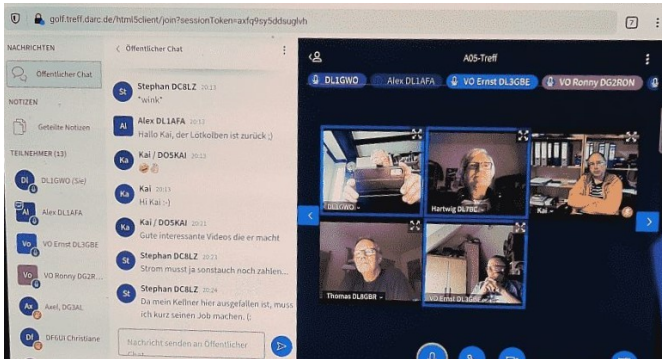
golf.treff.darc.de/html5client/join?sessionToken=axfq9sy5ddsuglvh

7

NACHRICHTEN
Öffentlicher Chat
NOTIZEN
Geteilte Notizen
TEILNEHMER (13)
DL1GWO (Sie)
Alex DL1AFA
VO Ernst DL3GBE
VO Ronny DG2R...
Axel, DG3AL
DF6UI Christiane

< Öffentlicher Chat

Stephan DC8LZ 20:13
*wink*

Alex DL1AFA 20:13
Hallo Kai, der Lötkolben ist zurück ;)

Kai / DO5KAI 20:13

Kai 20:13
Hi Kai :-)

Kai / DO5KAI 20:21
Gute interessante Videos die er macht

Stephan DC8LZ 20:21
Strom musst ja sonstauch noch zahlen...

Stephan DC8LZ 20:24
Da mein Kellner hier ausgefallen ist, muss ich kurz seinen Job machen. (:

Nachricht senden an Öffentlicher Chat

A05-Treff

DL1GWO
Alex DL1AFA
VO Ernst DL3GBE
VO Ronny DG2RON

DL1GWO
Hartwig DL7BC
Kai
Thomas DL8GBR
VO Ernst DL3GBE